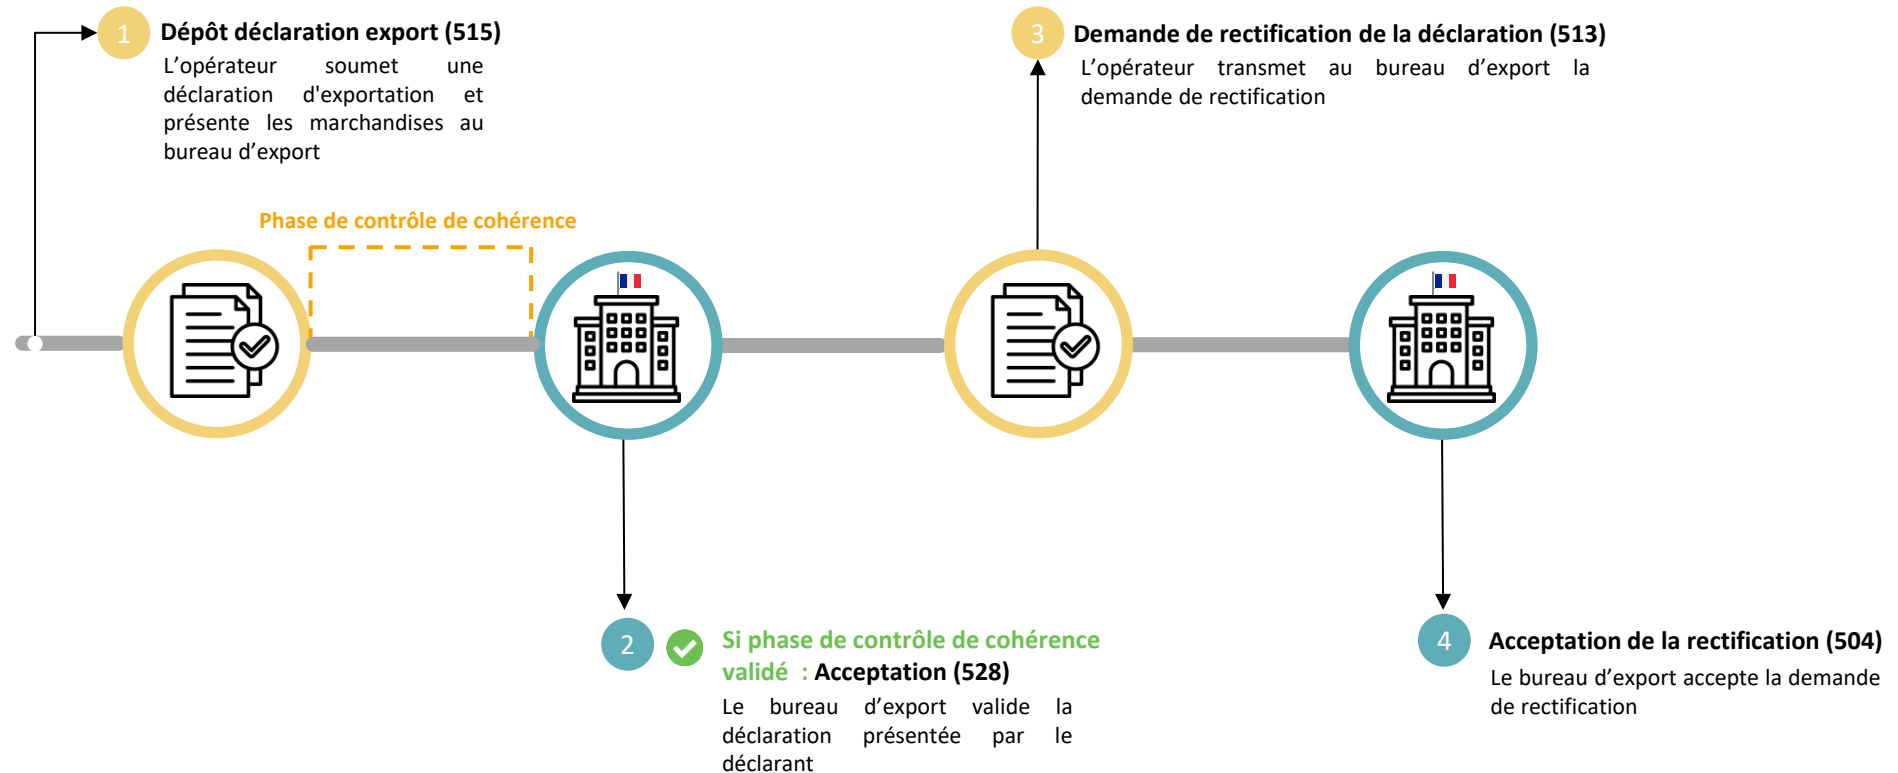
1 Dépôt déclaration export (515)

L’opérateur soumet une déclaration d'exportation et présente les marchandises au bureau d’export

Phase de contrôle de cohérence

3 Demande de rectification de la déclaration (513)

L’opérateur transmet au bureau d’export la demande de rectification

2 Si phase de contrôle de cohérence validé : Acceptation (528)

Le bureau d’export valide la déclaration présentée par le déclarant

4 Acceptation de la rectification (504)

Le bureau d’export accepte la demande de rectification